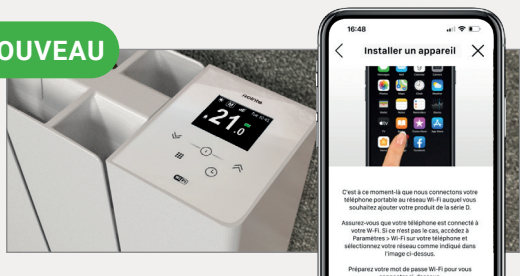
OUVEAU

HOME

21.0

16:48

Installer un appareil

C'est à ce moment-là que nous connectons votre téléphone portable au réseau Wi-Fi auquel vous souhaitez ajouter votre produit de la série D.

Assurez-vous que votre téléphone est connecté à votre Wi-Fi. Si ce n'est pas le cas, accédez à Paramètres > Wi-Fi sur votre téléphone et sélectionnez votre réseau comme indiqué dans l'image ci-dessus.

Préparez votre mot de passe Wi-Fi pour vous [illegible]